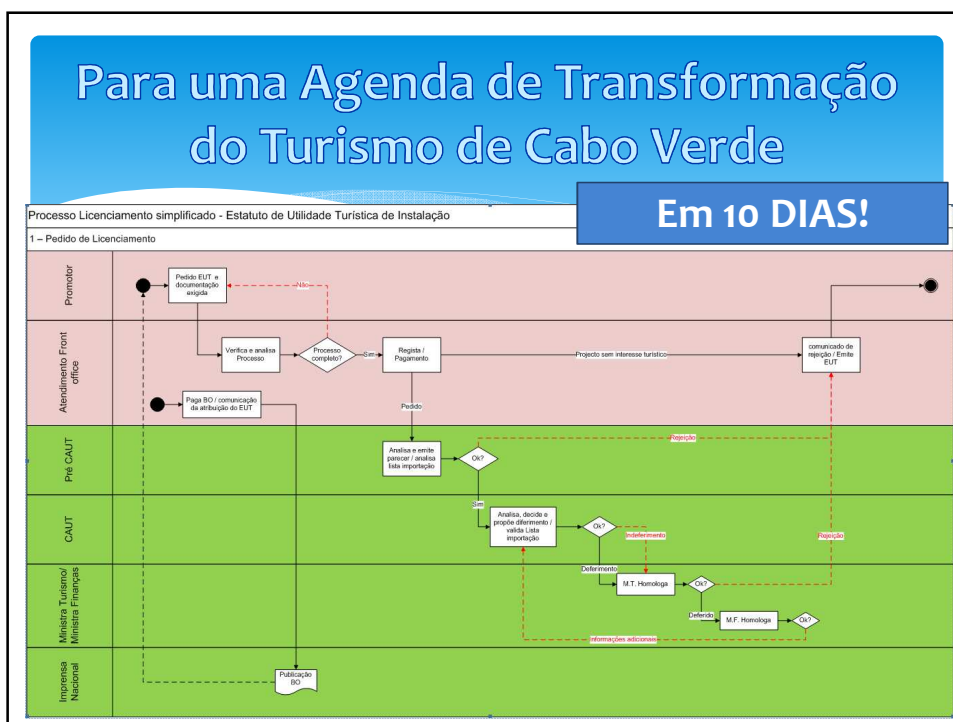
Para uma Agenda de Transformação do Turismo de Cabo Verde

Em 10 DIAS!

Processo Licenciamento simplificado - Estatuto de Utilidade Turística de Instalação

1 – Pedido de Licenciamento

Promotor

Atendimento Front office

Pré CAUT

CAUT

Ministra Turismo/ Ministra Finanças

Imprensa Nacional

Pedido EUT e documentação exigida

Não

Verifica e analisa Processo

Processo completo?

Sim

Regista / Pagamento

Projecto sem interesse turístico

comunicado de rejeição / Emite EUT

Paga BO / comunicação da atribuição do EUT

Pedido

Rejeição

Analisa e emite parecer / analisa lista importação

Ok?

Sim

Analisa, decide e propõe diferimento / valida Lista importação

Ok?

Indeferimento

Rejeição

Deferimento

M.T. Homologa

Ok?

Deferido

M.F. Homologa

Ok?

Informações adicionais

Publicação BO